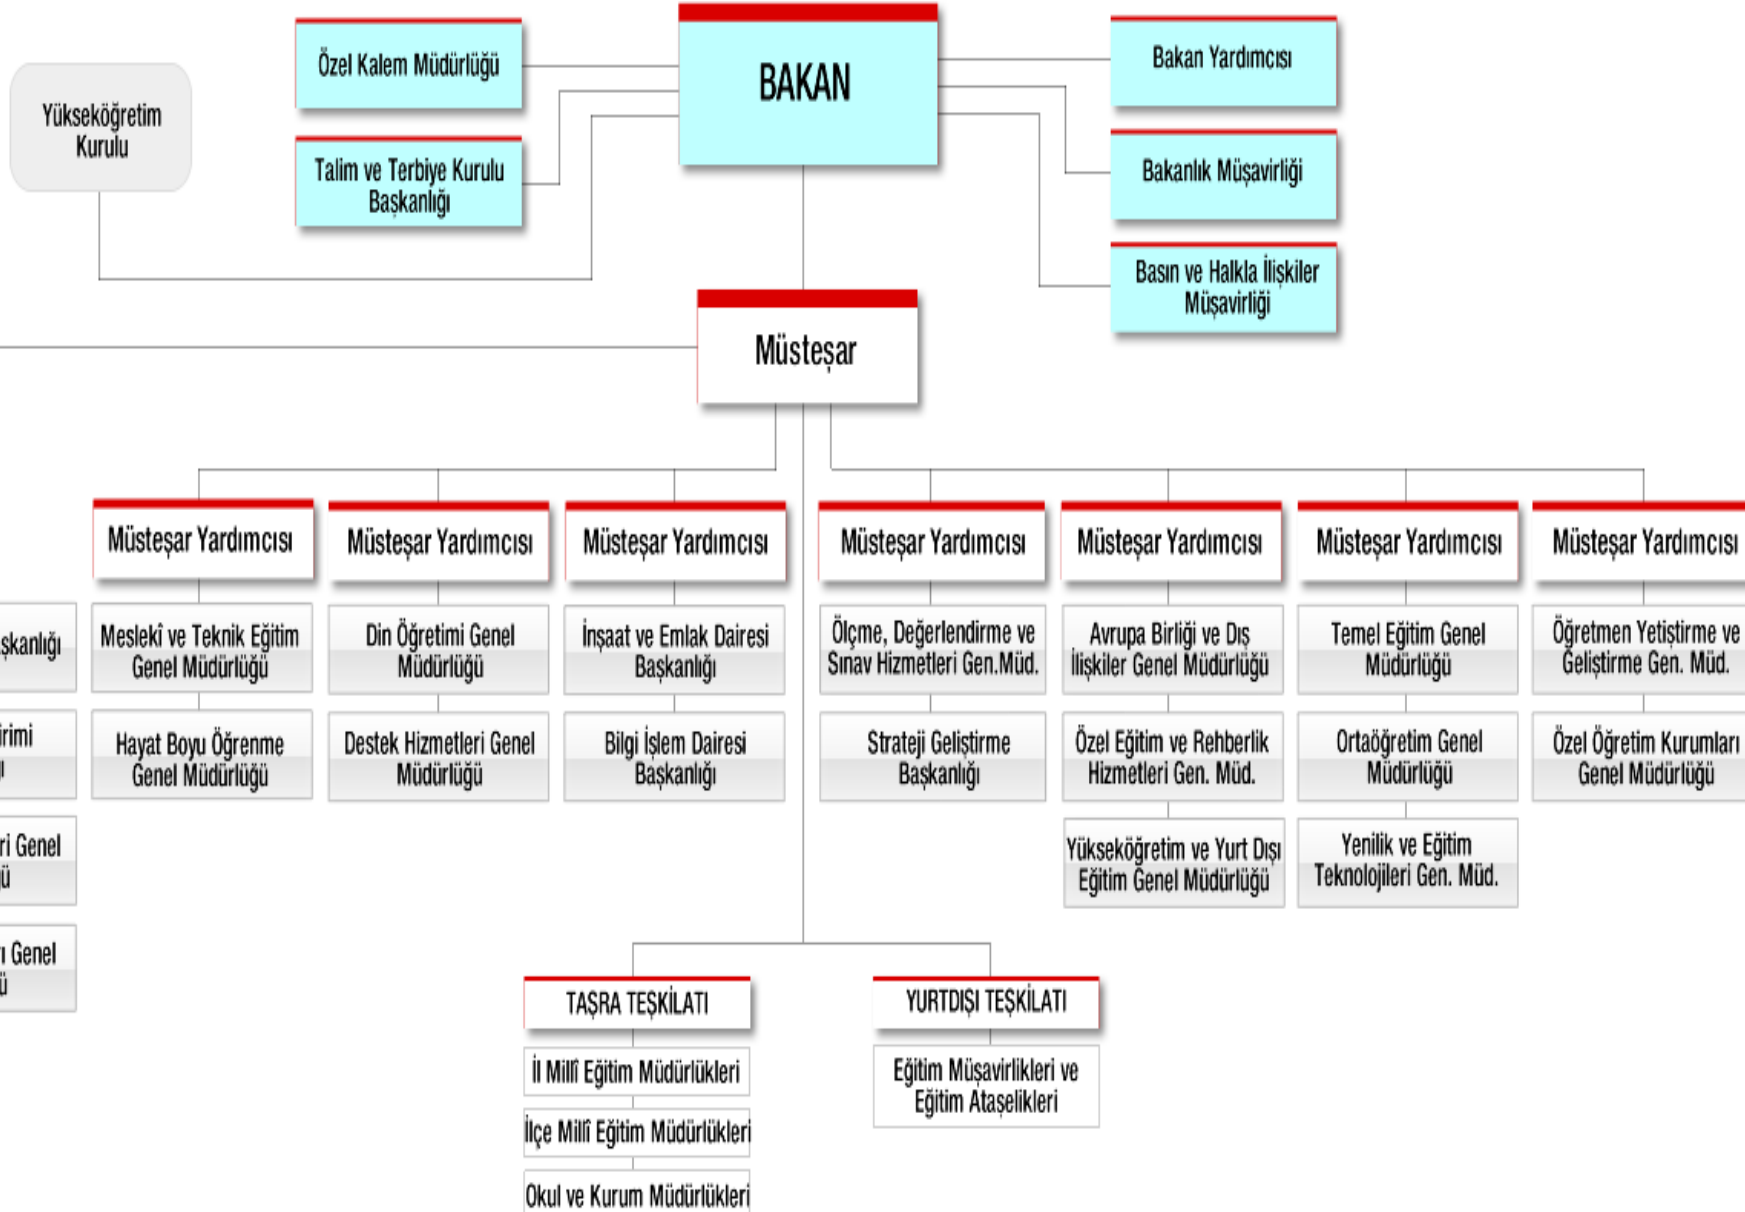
Özel Kalem Müdürlüğü

BAKAN

Bakan Yardımcısı

Yükseköğretim Kurulu

Talim ve Terbiye Kurulu Başkanlığı

Bakanlık Müşavirliği

Basın ve Halkla İlişkiler Müşavirliği

Müsteşar

Müsteşar Yardımcısı

Müsteşar Yardımcısı

Müsteşar Yardımcısı

Müsteşar Yardımcısı

Müsteşar Yardımcısı

Müsteşar Yardımcısı

Müsteşar Yardımcısı

şkanlığı

irimi

ri Genel ü

ı Genel ü

Meslekî ve Teknik Eğitim Genel Müdürlüğü

Hayat Boyu Öğrenme Genel Müdürlüğü

Din Öğretimi Genel Müdürlüğü

Destek Hizmetleri Genel Müdürlüğü

İnşaat ve Emlak Dairesi Başkanlığı

Bilgi İşlem Dairesi Başkanlığı

Ölçme, Değerlendirme ve Sınav Hizmetleri Gen.Müd.

Strateji Geliştirme Başkanlığı

Avrupa Birliği ve Dış İlişkiler Genel Müdürlüğü

Özel Eğitim ve Rehberlik Hizmetleri Gen. Müd.

Yükseköğretim ve Yurt Dışı Eğitim Genel Müdürlüğü

Temel Eğitim Genel Müdürlüğü

Ortaöğretim Genel Müdürlüğü

Yenilik ve Eğitim Teknolojileri Gen. Müd.

Öğretmen Yetiştirme ve Geliştirme Gen. Müd.

Özel Öğretim Kurumları Genel Müdürlüğü

TAŞRA TEŞKİLATI

İl Millî Eğitim Müdürlükleri

İlçe Millî Eğitim Müdürlükleri

Okul ve Kurum Müdürlükleri

YURTDIŞI TEŞKİLATI

Eğitim Müşavirlikleri ve Eğitim Ataşelikleri